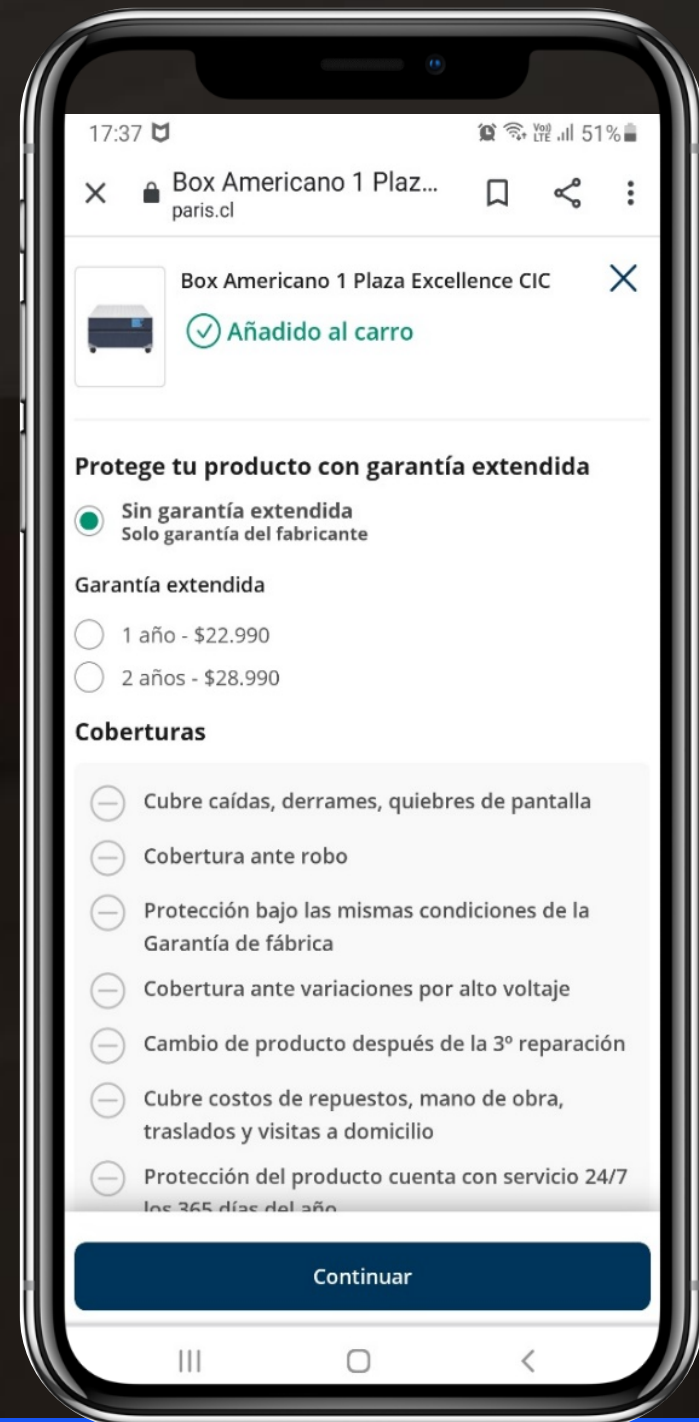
17:37 51%

Box Americano 1 Plaz...
paris.cl

Box Americano 1 Plaza Excellence CIC

Añadido al carro

Protege tu producto con garantía extendida

Sin garantía extendida
Solo garantía del fabricante

Garantía extendida

1 año - $22.990

2 años - $28.990

Coberturas

Cubre caídas, derrames, quiebres de pantalla

Cobertura ante robo

Protección bajo las mismas condiciones de la Garantía de fábrica

Cobertura ante variaciones por alto voltaje

Cambio de producto después de la 3º reparación

Cubre costos de repuestos, mano de obra, traslados y visitas a domicilio

Protección del producto cuenta con servicio 24/7 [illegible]

Continuar